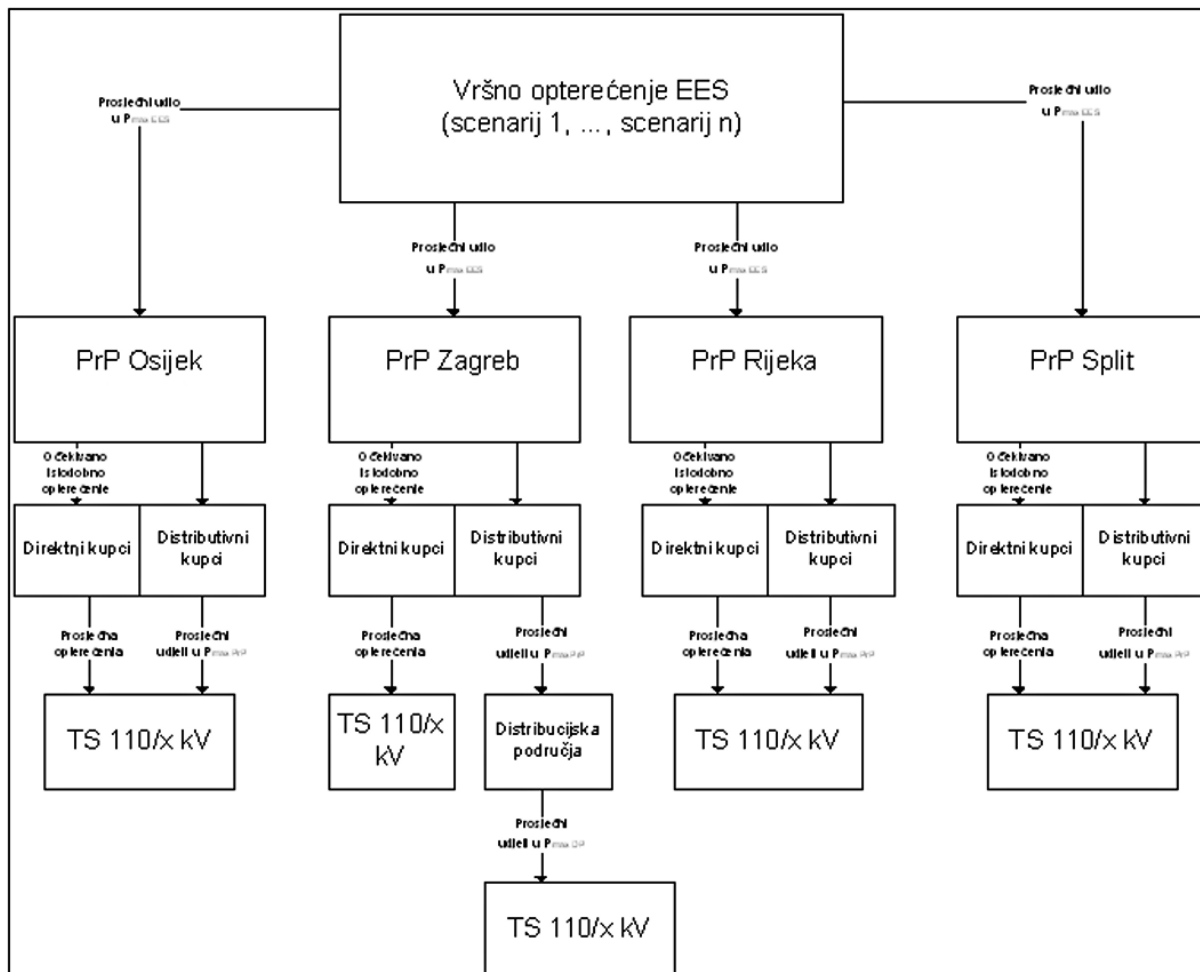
Vršno opterećenje EES
(scenarij 1, ..., scenarij n)

Prosječni udio u $P_{max\ EES}$

Prosječni udio u $P_{max\ EES}$

Prosječni udio u $P_{max\ EES}$

Prosječni udio u $P_{max\ EES}$

PrP Osijek

PrP Zagreb

PrP Rijeka

PrP Split

Očekivano istodobno opterećenje

Direktni kupci

Distributivni kupci

Prosječna opterećenja

Prosječni udjeli u $P_{max\ PrP}$

TS 110/x kV

Očekivano istodobno opterećenje

Direktni kupci

Distributivni kupci

Prosječna opterećenja

Prosječni udjeli u $P_{max\ PrP}$

TS 110/x kV

Distribucijska područja

Prosječni udjeli u $P_{max\ DP}$

TS 110/x kV

Očekivano istodobno opterećenje

Direktni kupci

Distributivni kupci

Prosječna opterećenja

Prosječni udjeli u $P_{max\ PrP}$

TS 110/x kV

Očekivano istodobno opterećenje

Direktni kupci

Distributivni kupci

Prosječna opterećenja

Prosječni udjeli u $P_{max\ PrP}$

TS 110/x kV